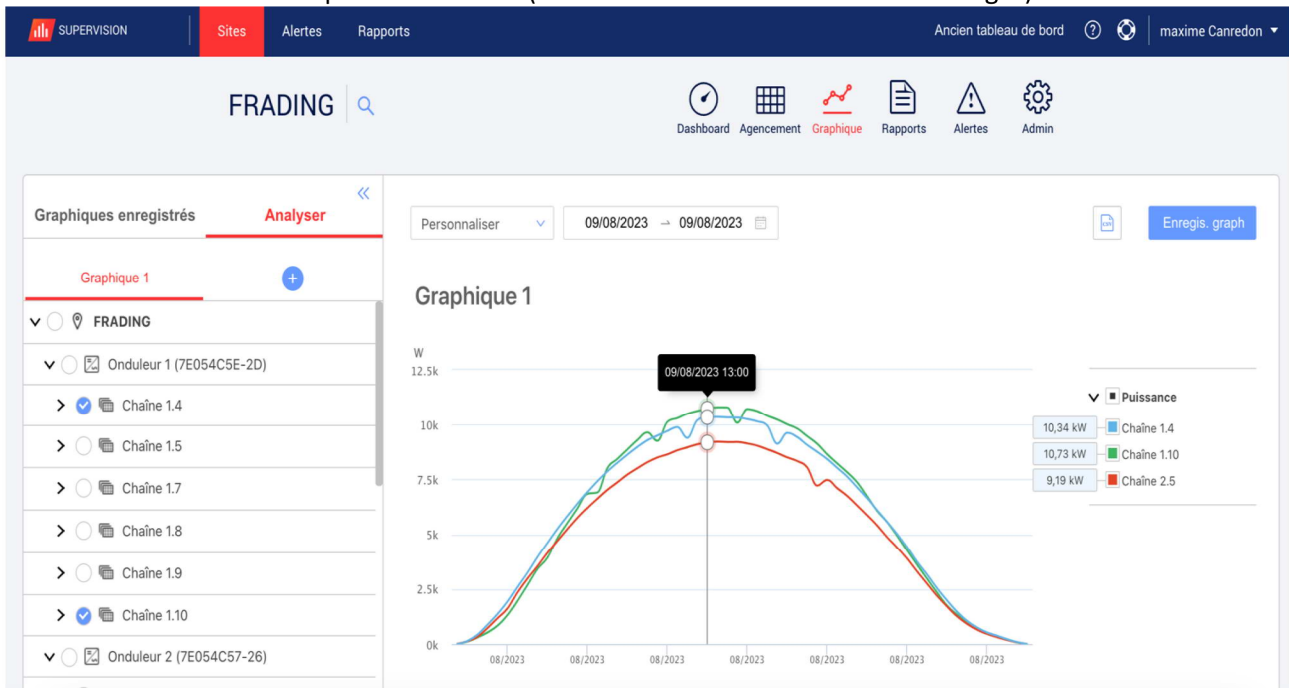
SUPERVISION Sites Alertes Rapports

Ancien tableau de bord maxime Canredon

FRADING

Dashboard Agencement Graphique Rapports Alertes Admin

Graphiques enregistrés Analyser

Graphique 1

FRADING

Onduleur 1 (7E054C5E-2D)

Chaîne 1.4

Chaîne 1.5

Chaîne 1.7

Chaîne 1.8

Chaîne 1.9

Chaîne 1.10

Onduleur 2 (7E054C57-26)

Personnaliser 09/08/2023 → 09/08/2023

Enregis. graph

Graphique 1

W

12.5k

10k

7.5k

5k

2.5k

0k

09/08/2023 13:00

08/2023 08/2023 08/2023 08/2023 08/2023 08/2023 08/2023

Puissance

10,34 kW Chaîne 1.4

10,73 kW Chaîne 1.10

9,19 kW Chaîne 2.5